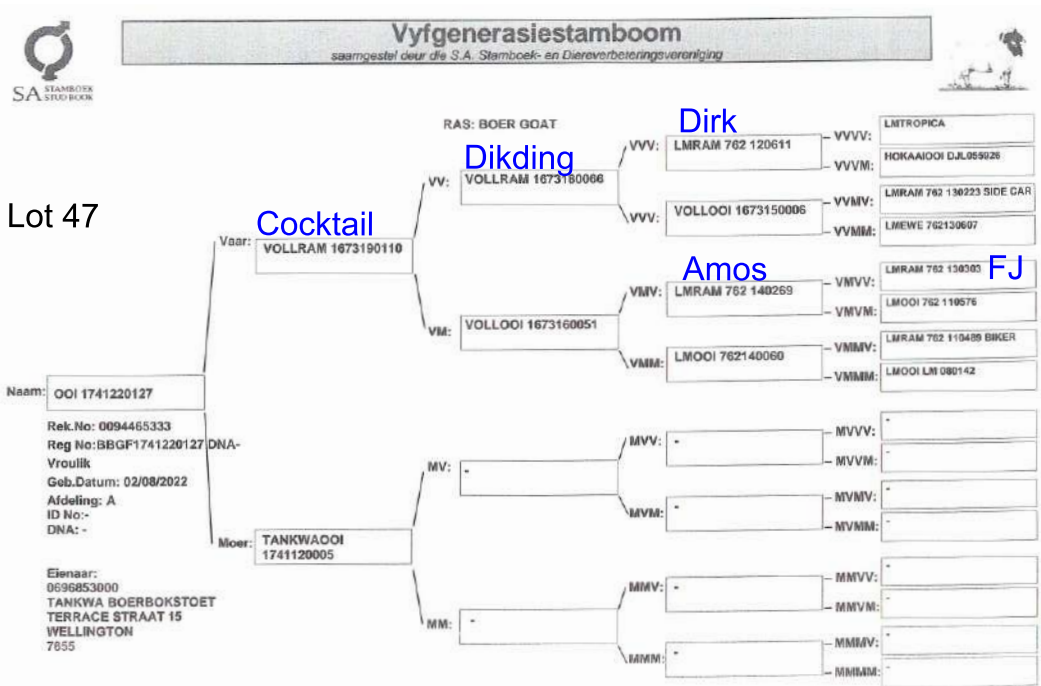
SA STAMBOEK STUD BOOK

Vyfgenerasiestamboom
saamgestel deur die S.A. Stamboek- en Diereverbeteringsvereniging

Lot 47

RAS: BOER GOAT

Naam: OOI 1741220127

Rek.No: 0094465333
Reg No:BBGF1741220127 DNA-
Vroulik
Geb.Datum: 02/08/2022
Afdeling: A
ID No:-
DNA: -

Eienaar:
0696853000
TANKWA BOERBOKSTOET
TERRACE STRAAT 15
WELLINGTON
7655

Cocktail
Vaar: VOLLRAM 1673190110

Moer: TANKWAOOI 1741120005

Dikding
VV: VOLLRAM 1673180066

VM: VOLLOOI 1673160051

MV: -

MM: -

Dirk
VVV: LMRAM 762 120611

VVM: VOLLOOI 1673150006

Amos
VMV: LMRAM 762 140269

VMM: LMOOI 762140060

MVV: -

MVM: -

MMV: -

MMM: -

VVVV: LMTROPICA

VVVM: HOKAAIOOI DJL059026

VVMV: LMRAM 762 130223 SIDE CAR

VVMM: LMEWE 762130607

FJ
VMVV: LMRAM 762 130303

VMVM: LMOOI 762 110576

VMMV: LMRAM 762 110489 BIKER

VMMM: LMOOI LM 080142

MVVV: -

MVVM: -

MVMV: -

MVMM: -

MMVV: -

MMVM: -

MMMV: -

MMMM: -